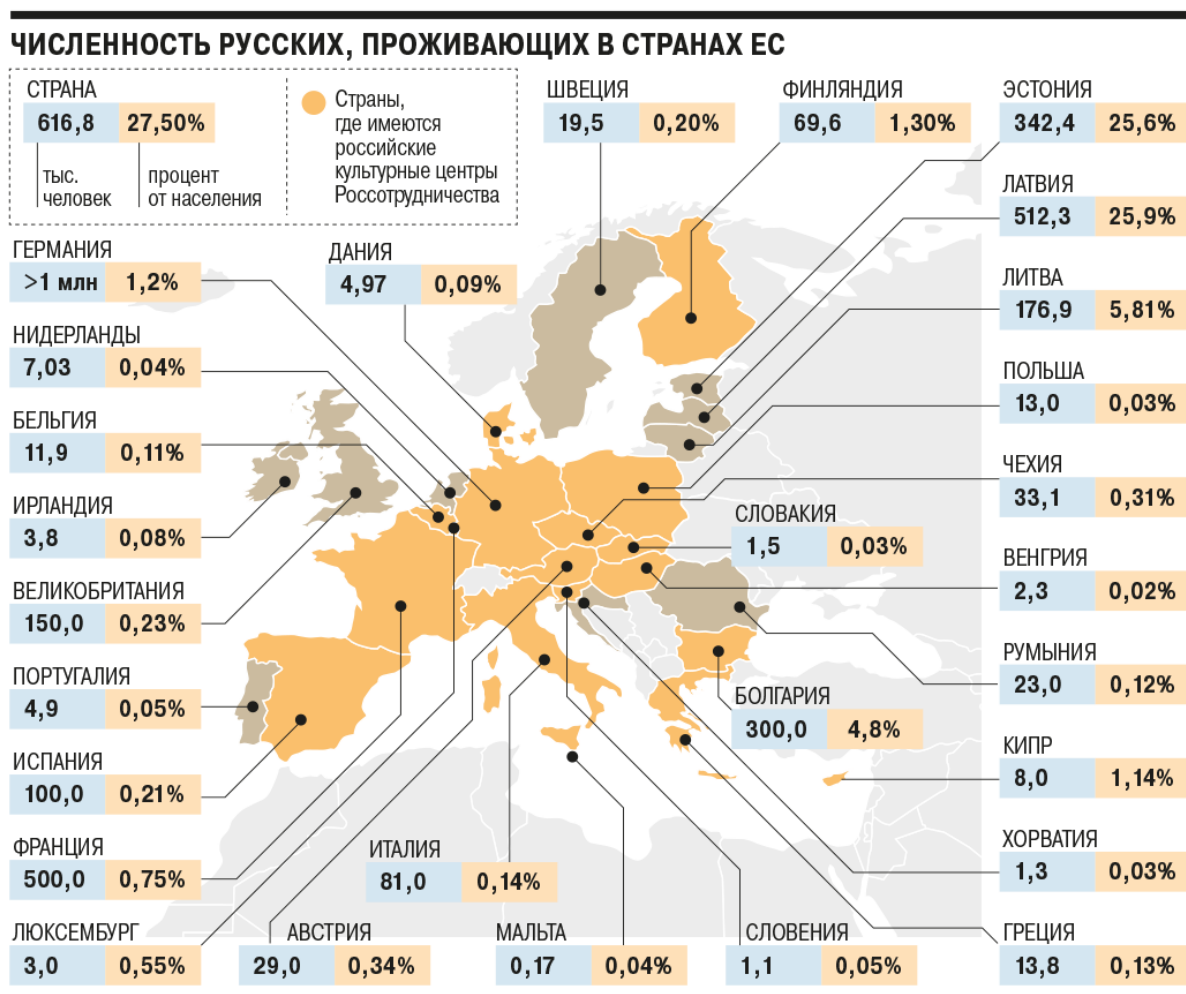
ЧИСЛЕННОСТЬ РУССКИХ, ПРОЖИВАЮЩИХ В СТРАНАХ ЕС

СТРАНА

| 616,8 | 27,50% |
|---|---|

тыс. человек

процент от населения

Страны, где имеются российские культурные центры Россотрудничества

ШВЕЦИЯ

| 19,5 | 0,20% |
|---|---|

ФИНЛЯНДИЯ

| 69,6 | 1,30% |
|---|---|

ЭСТОНИЯ

| 342,4 | 25,6% |
|---|---|

ЛАТВИЯ

| 512,3 | 25,9% |
|---|---|

ГЕРМАНИЯ

| >1 млн | 1,2% |
|---|---|

ДАНИЯ

| 4,97 | 0,09% |
|---|---|

ЛИТВА

| 176,9 | 5,81% |
|---|---|

НИДЕРЛАНДЫ

| 7,03 | 0,04% |
|---|---|

ПОЛЬША

| 13,0 | 0,03% |
|---|---|

БЕЛЬГИЯ

| 11,9 | 0,11% |
|---|---|

ЧЕХИЯ

| 33,1 | 0,31% |
|---|---|

ИРЛАНДИЯ

| 3,8 | 0,08% |
|---|---|

СЛОВАКИЯ

| 1,5 | 0,03% |
|---|---|

ВЕНГРИЯ

| 2,3 | 0,02% |
|---|---|

ВЕЛИКОБРИТАНИЯ

| 150,0 | 0,23% |
|---|---|

РУМЫНИЯ

| 23,0 | 0,12% |
|---|---|

ПОРТУГАЛИЯ

| 4,9 | 0,05% |
|---|---|

БОЛГАРИЯ

| 300,0 | 4,8% |
|---|---|

ИСПАНИЯ

| 100,0 | 0,21% |
|---|---|

КИПР

| 8,0 | 1,14% |
|---|---|

ФРАНЦИЯ

| 500,0 | 0,75% |
|---|---|

ИТАЛИЯ

| 81,0 | 0,14% |
|---|---|

ХОРВАТИЯ

| 1,3 | 0,03% |
|---|---|

ЛЮКСЕМБУРГ

| 3,0 | 0,55% |
|---|---|

АВСТРИЯ

| 29,0 | 0,34% |
|---|---|

МАЛЬТА

| 0,17 | 0,04% |
|---|---|

СЛОВЕНИЯ

| 1,1 | 0,05% |
|---|---|

ГРЕЦИЯ

| 13,8 | 0,13% |
|---|---|